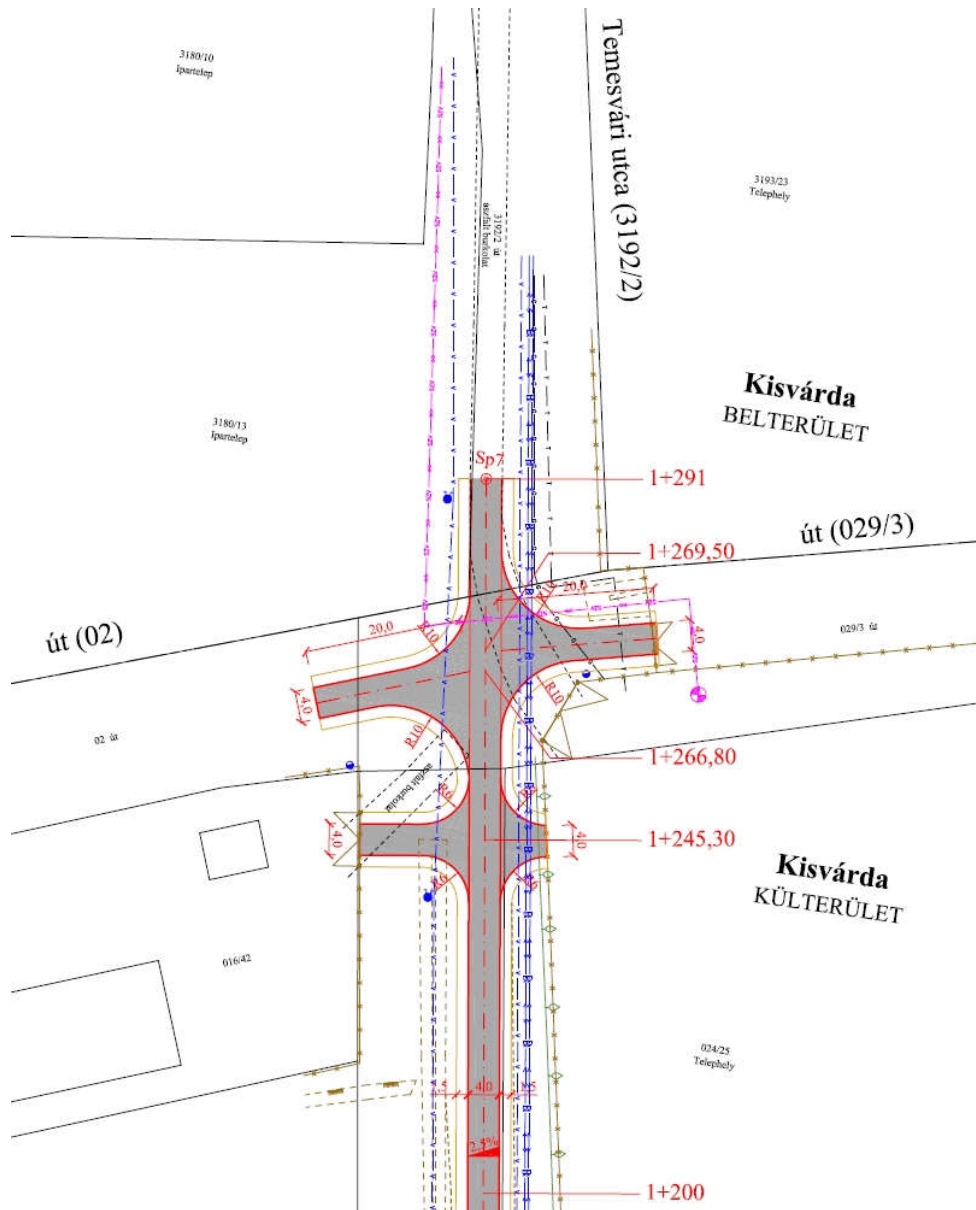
3180/10
Ipartelep

Temesvári utca (3192/2)

3193/23
Telephely

3192/2 út
aszfalt burkolat

Kisvárda
BELTERÜLET

3180/13
Ipartelep

Sp7

1+291

út (029/3)

1+269,50

20,0

029/3 út

4,0

út (02)

20,0

R10

4,0

R10

02 út

R10

1+266,80

aszfalt burkolat

4,0

4,0

1+245,30

Kisvárda
KÜLTERÜLET

016/42

024/25
Telephely

4,0

2,5%

1+200